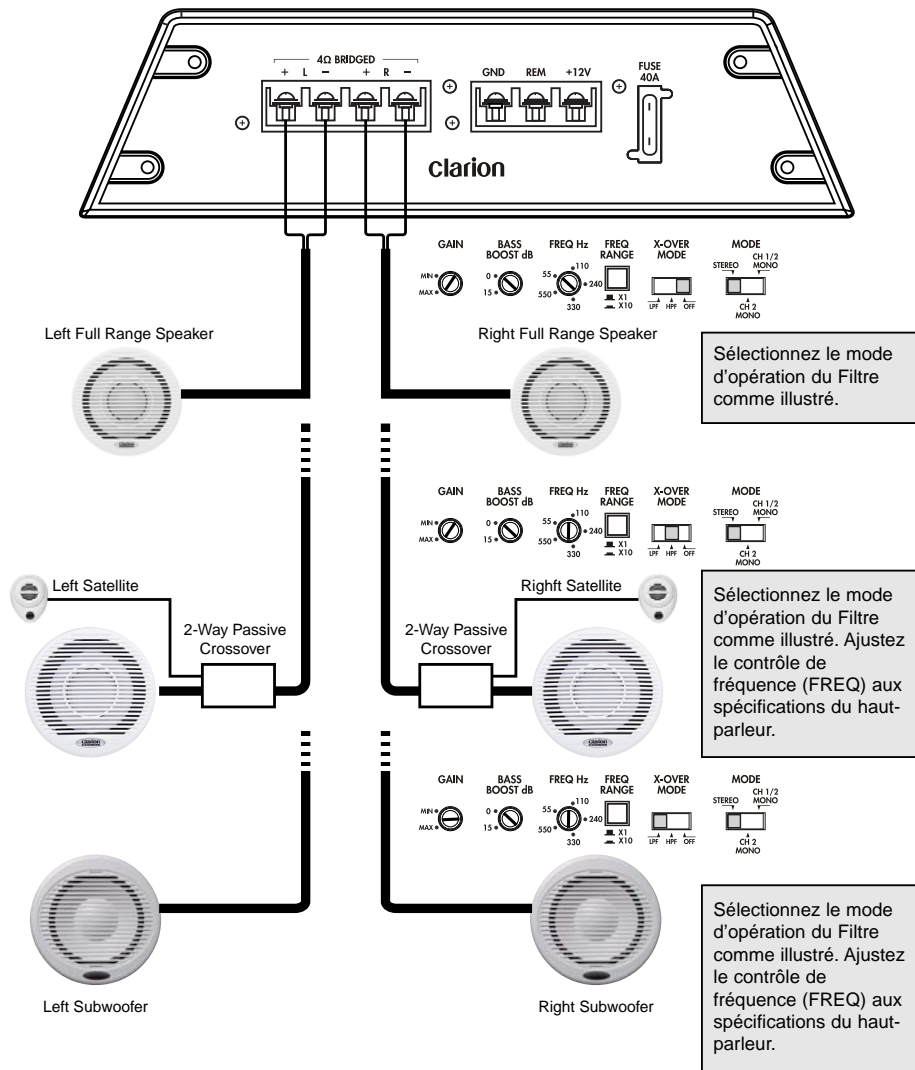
4Ω BRIDGED
+ L − + R −
GND REM +12V
FUSE 40A
clarion

GAIN
MIN
MAX
BASS BOOST dB
0
15
FREQ Hz
55 110 240 550 330
FREQ RANGE
X1
X10
X-OVER MODE
LPF HPF OFF
MODE
STEREO
CH 1/2 MONO
CH 2 MONO

Left Full Range Speaker

Right Full Range Speaker

Sélectionnez le mode d'opération du Filtre comme illustré.

GAIN
MIN
MAX
BASS BOOST dB
0
15
FREQ Hz
55 110 240 550 330
FREQ RANGE
X1
X10
X-OVER MODE
LPF HPF OFF
MODE
STEREO
CH 1/2 MONO
CH 2 MONO

Left Satellite

2-Way Passive Crossover

Right Satellite

2-Way Passive Crossover

Sélectionnez le mode d'opération du Filtre comme illustré. Ajustez le contrôle de fréquence (FREQ) aux spécifications du haut-parleur.

GAIN
MIN
MAX
BASS BOOST dB
0
15
FREQ Hz
55 110 240 550 330
FREQ RANGE
X1
X10
X-OVER MODE
LPF HPF OFF
MODE
STEREO
CH 1/2 MONO
CH 2 MONO

Left Subwoofer

Right Subwoofer

Sélectionnez le mode d'opération du Filtre comme illustré. Ajustez le contrôle de fréquence (FREQ) aux spécifications du haut-parleur.